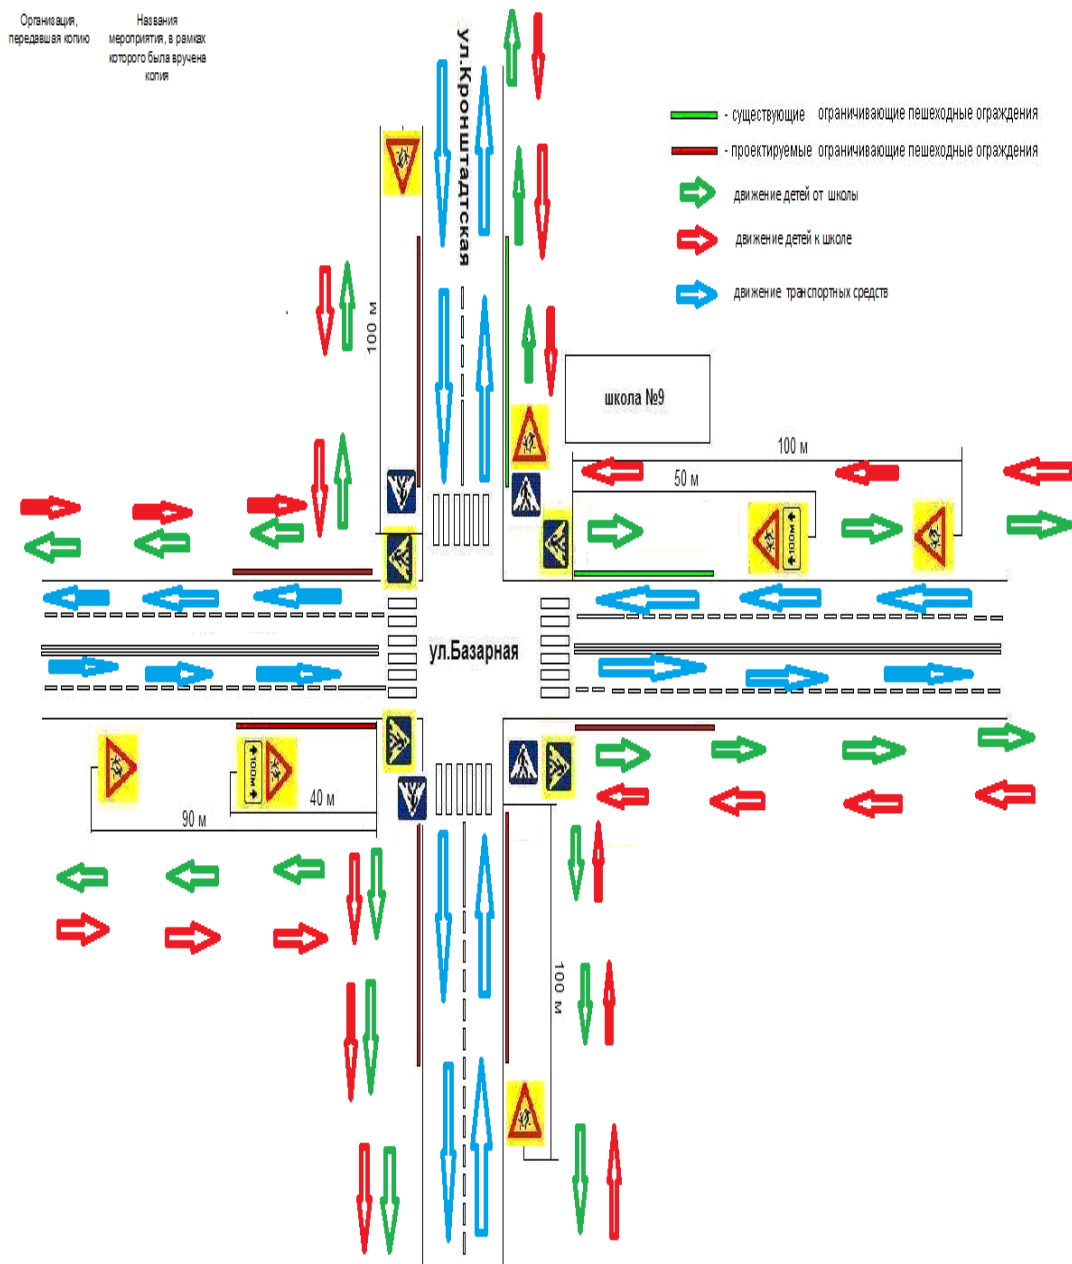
Организация, передавшая копию

Названия мероприятия, в рамках которого была вручена копия

ул.Кронштадтская

- существующие ограничивающие пешеходные ограждения

- проектируемые ограничивающие пешеходные ограждения

движение детей от школы

движение детей к школе

движение транспортных средств

100 м

школа №9

100 м

50 м

100м

ул.Базарная

100м

40 м

90 м

100 м